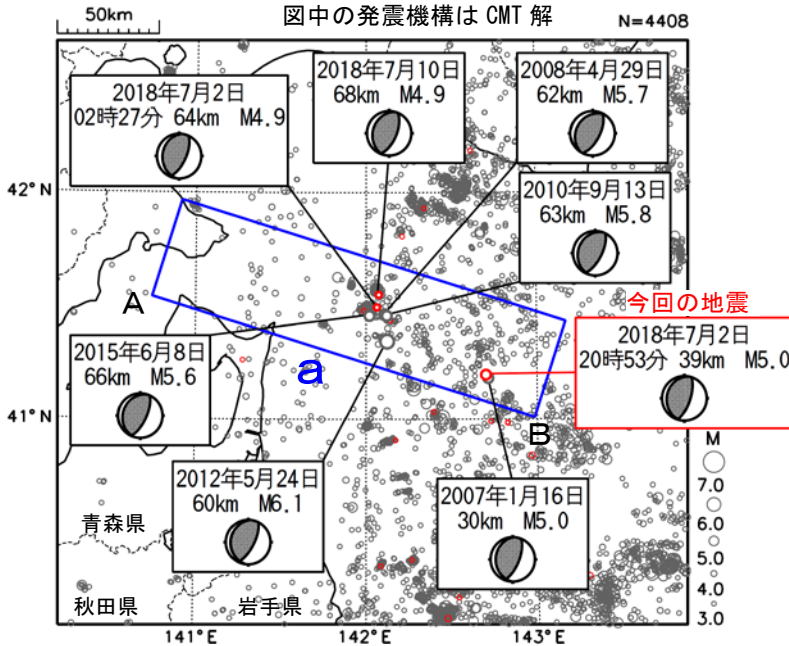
50km

図中の発震機構は CMT 解

N=4408

2018年7月2日
02時27分 64km M4.9

2018年7月10日
68km M4.9

2008年4月29日
62km M5.7

2010年9月13日
63km M5.8

42° N

A

今回の地震

2018年7月2日
20時53分 39km M5.0

2015年6月8日
66km M5.6

a

41° N

B

M
7.0
6.0
5.0
4.0
3.0

2012年5月24日
60km M6.1

2007年1月16日
30km M5.0

青森県

秋田県

岩手県

141° E

142° E

143° E